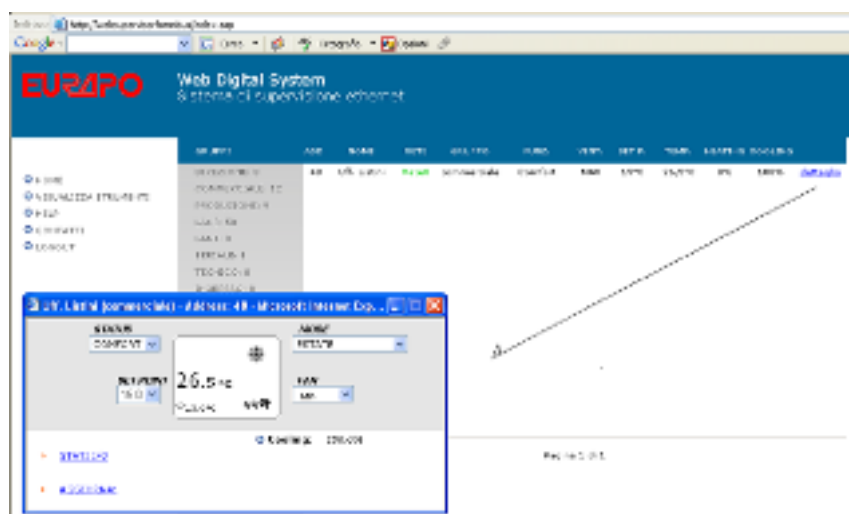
Indirizzo http://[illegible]/index.asp

Google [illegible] Cerca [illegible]

EURAPO

Web Digital System
Sistema di supervisione ethernet

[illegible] | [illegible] | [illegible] | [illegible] | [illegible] | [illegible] | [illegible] | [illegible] | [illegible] | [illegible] | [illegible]
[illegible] | 40 | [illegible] | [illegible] | commerciale | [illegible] | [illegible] | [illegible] | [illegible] | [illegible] | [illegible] | dettaglio

HOME
VISUALIZZA STRUMENTI
HELP
CONTATTI
LOGOUT

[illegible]
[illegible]
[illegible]
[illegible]
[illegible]
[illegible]
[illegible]
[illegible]

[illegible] (commerciale) - Address: 40 - Microsoft Internet Exp...

STATUS
COMFORT

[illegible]

26.5 °C

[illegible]

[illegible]

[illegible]

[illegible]

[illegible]

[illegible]

Pagina 1 di 1

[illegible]